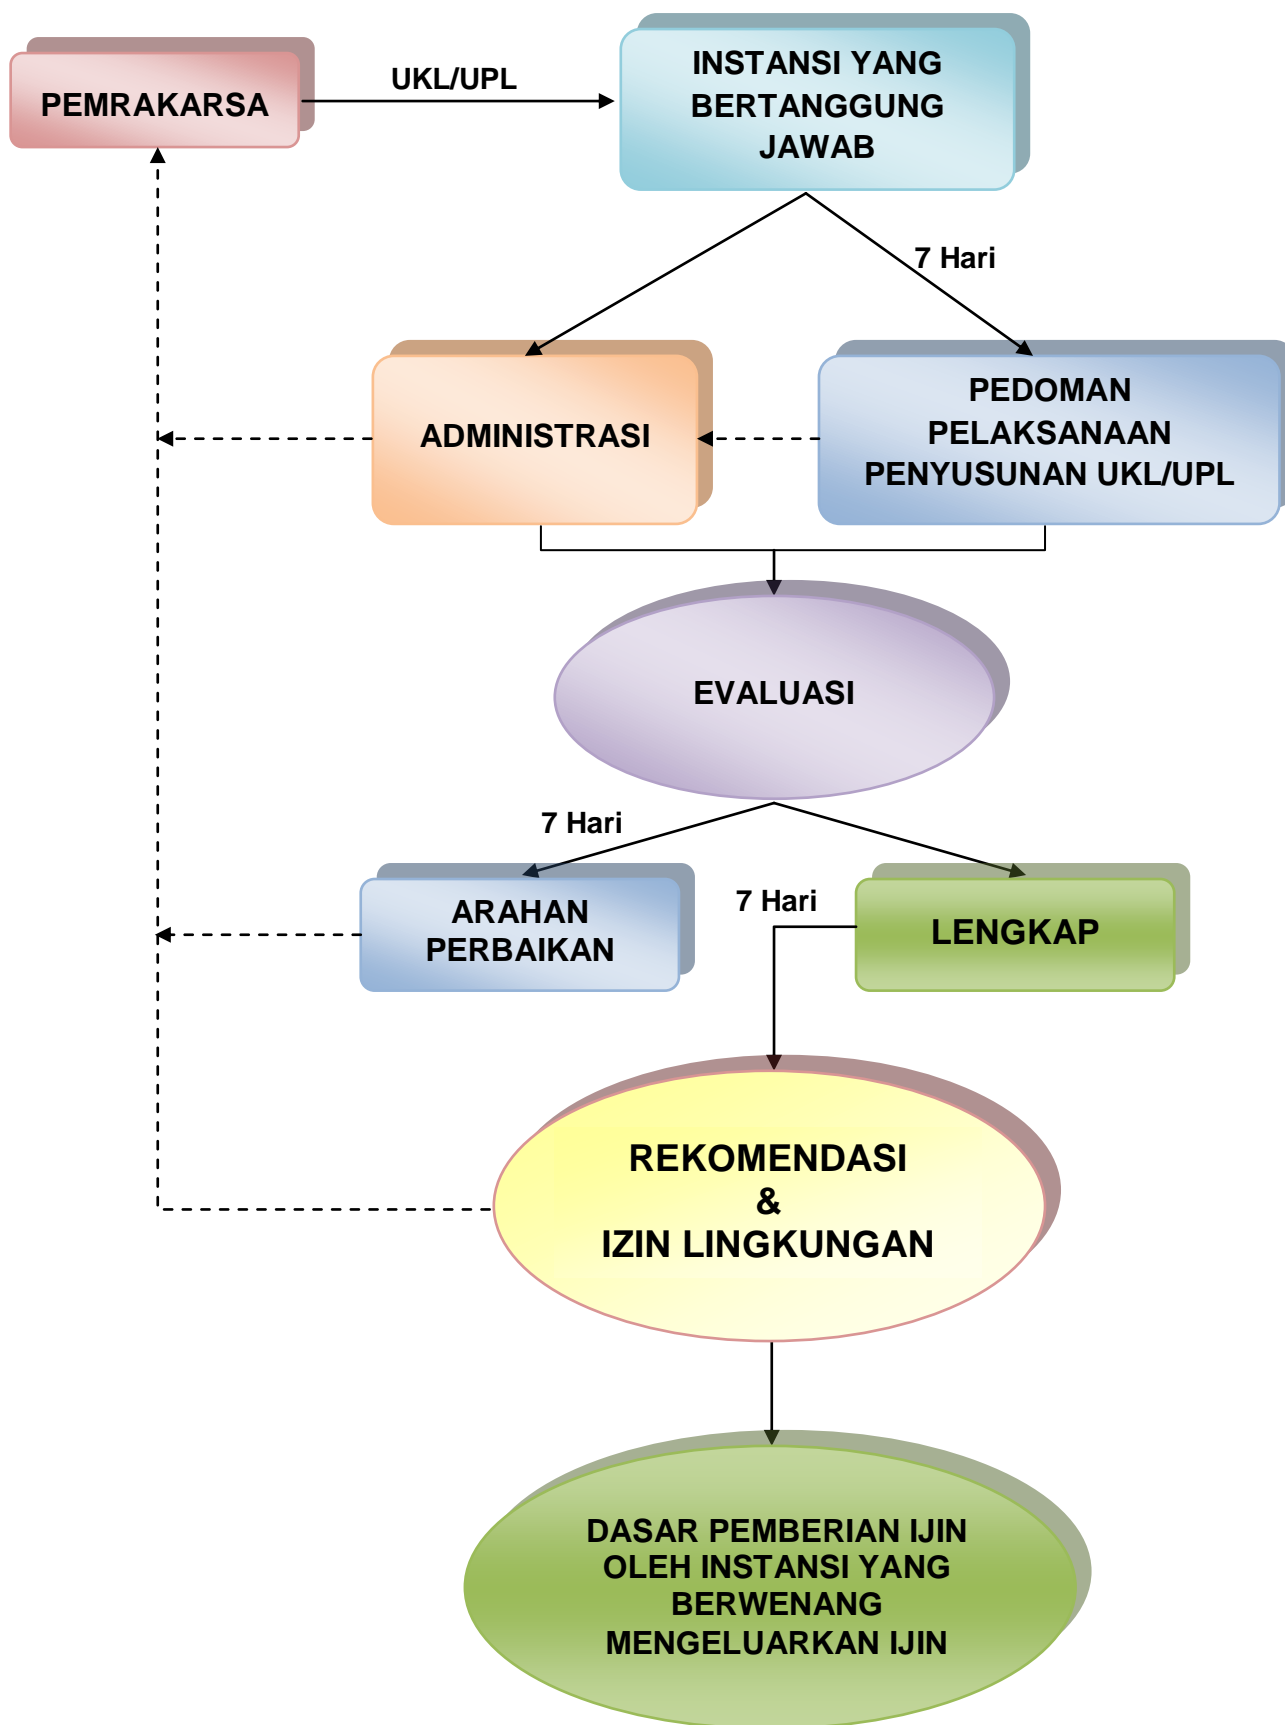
PEMRAKARSA

UKL/UPL

INSTANSI YANG BERTANGGUNG JAWAB

7 Hari

ADMINISTRASI

PEDOMAN PELAKSANAAN PENYUSUNAN UKL/UPL

EVALUASI

7 Hari

ARAHAN PERBAIKAN

7 Hari

LENGKAP

REKOMENDASI
&
IZIN LINGKUNGAN

DASAR PEMBERIAN IJIN OLEH INSTANSI YANG BERWENANG MENGELUARKAN IJIN